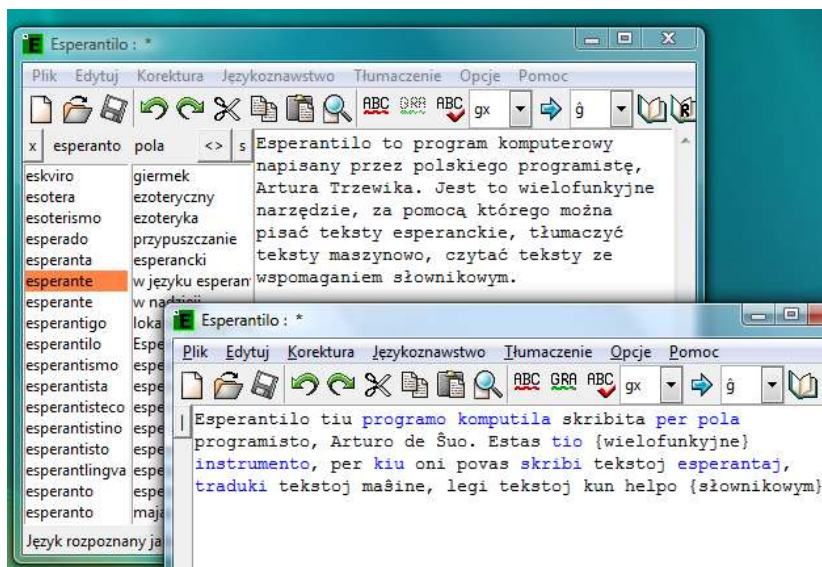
Esperantilo : *

Plik Edytuj Korektura Językoznawstwo Tłumaczenie Opcje Pomoc

ABC GRA ABC gx ĝ

x esperanto pola <> s

| esperanto | pola |
|---|---|
| eskviro | giermek |
| esotera | ezoteryczny |
| esoterismo | ezoteryka |
| esperado | przypuszczanie |
| esperanta | esperancki |
| esperante | w języku esperan |
| esperante | w nadziei |
| esperantigo | loka |
| esperantilo | Espe |
| esperantismo | espe |
| esperantista | espe |
| esperantisteco | espe |
| esperantistino | espe |
| esperantisto | espe |
| esperantlingva | espe |
| esperanto | espe |
| esperanto | maja |

Język rozpoznany ja

Esperantilo to program komputerowy napisany przez polskiego programistę, Artura Trzewika. Jest to wielofunkyjne narzędzie, za pomocą którego można pisać teksty esperanckie, tłumaczyć teksty maszynowo, czytać teksty ze wspomaganiem słownikowym.

Esperantilo : *

Plik Edytuj Korektura Językoznawstwo Tłumaczenie Opcje Pomoc

ABC GRA ABC gx ĝ

Esperantilo tiu programo komputila skribita per pola programisto, Arturo de Ŝuo. Estas tio {wielofunkyjne} instrumento, per kiu oni povas skribi tekstoj esperantaj, traduki tekstoj maŝine, legi tekstoj kun helpo {słownikowym}